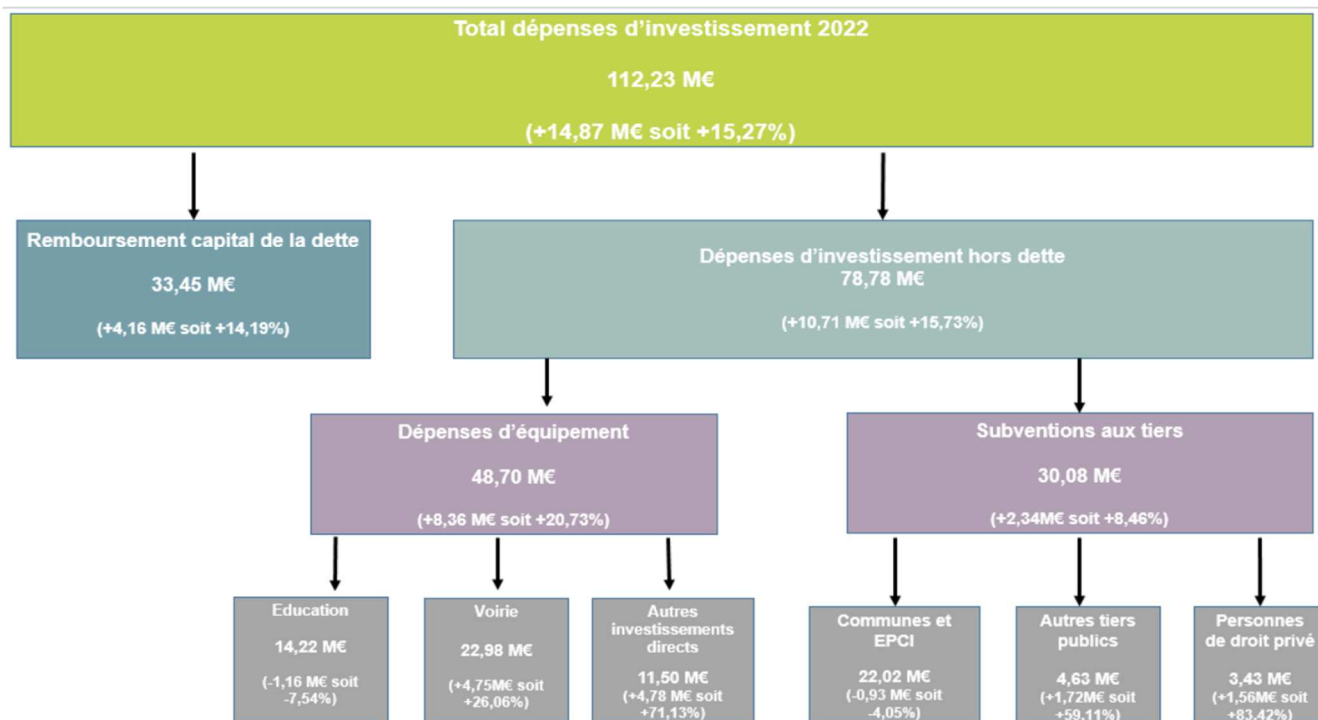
Total dépenses d'investissement 2022

112,23 M€

(+14,87 M€ soit +15,27%)

Remboursement capital de la dette

33,45 M€

(+4,16 M€ soit +14,19%)

Dépenses d'investissement hors dette
78,78 M€

(+10,71 M€ soit +15,73%)

Dépenses d'équipement

48,70 M€

(+8,36 M€ soit +20,73%)

Subventions aux tiers

30,08 M€

(+2,34M€ soit +8,46%)

Education

14,22 M€

(-1,16 M€ soit -7,54%)

Voirie

22,98 M€

(+4,75M€ soit +26,06%)

Autres investissements directs

11,50 M€
(+4,78 M€ soit +71,13%)

Communes et EPCI

22,02 M€
(-0,93 M€ soit -4,05%)

Autres tiers publics

4,63 M€
(+1,72M€ soit +59,11%)

Personnes de droit privé

3,43 M€
(+1,56M€ soit +83,42%)